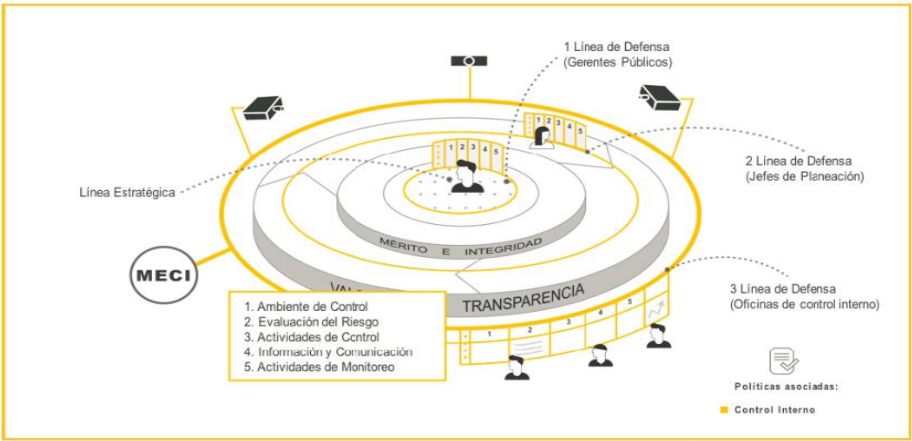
1 Línea de Defensa
(Gerentes Públicos)

Línea Estratégica

2 Línea de Defensa
(Jefes de Planeación)

1 2 3 4 5

1 2 3 4 5

MÉRITO E INTEGRIDAD

MECI

VAL

TRANSPARENCIA

3 Línea de Defensa
(Oficinas de control interno)

1. Ambiente de Control
2. Evaluación del Riesgo
3. Actividades de Control
4. Información y Comunicación
5. Actividades de Monitoreo

1 2 3 4 5

Políticas asociadas:

Control Interno